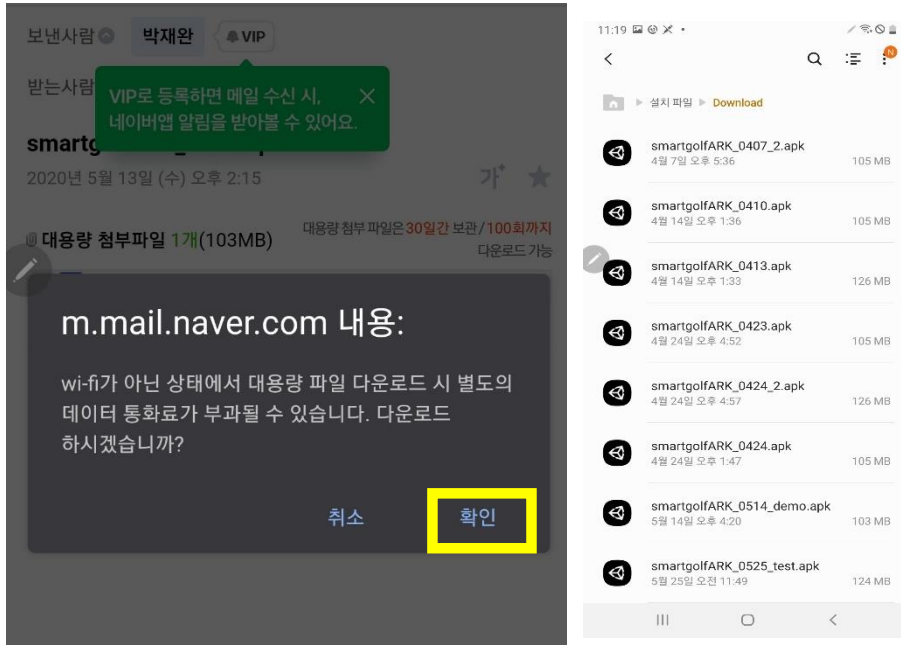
보낸사람 박재완 VIP

받는사람

VIP로 등록하면 메일 수신 시, 네이버앱 알림을 받아볼 수 있어요.

smartg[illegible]

2020년 5월 13일 (수) 오후 2:15

가⁺

대용량 첨부파일 1개(103MB)

대용량 첨부 파일은 30일간 보관/100회까지 다운로드 가능

m.mail.naver.com 내용:

wi-fi가 아닌 상태에서 대용량 파일 다운로드 시 별도의 데이터 통화료가 부과될 수 있습니다. 다운로드 하시겠습니까?

취소 확인

11:19

설치 파일 ▸ Download

smartgolfARK_0407_2.apk
4월 7일 오후 5:36 105 MB

smartgolfARK_0410.apk
4월 14일 오후 1:36 105 MB

smartgolfARK_0413.apk
4월 14일 오후 1:33 126 MB

smartgolfARK_0423.apk
4월 24일 오후 4:52 105 MB

smartgolfARK_0424_2.apk
4월 24일 오후 4:57 126 MB

smartgolfARK_0424.apk
4월 24일 오후 1:47 105 MB

smartgolfARK_0514_demo.apk
5월 14일 오후 4:20 103 MB

smartgolfARK_0525_test.apk
5월 25일 오전 11:49 124 MB